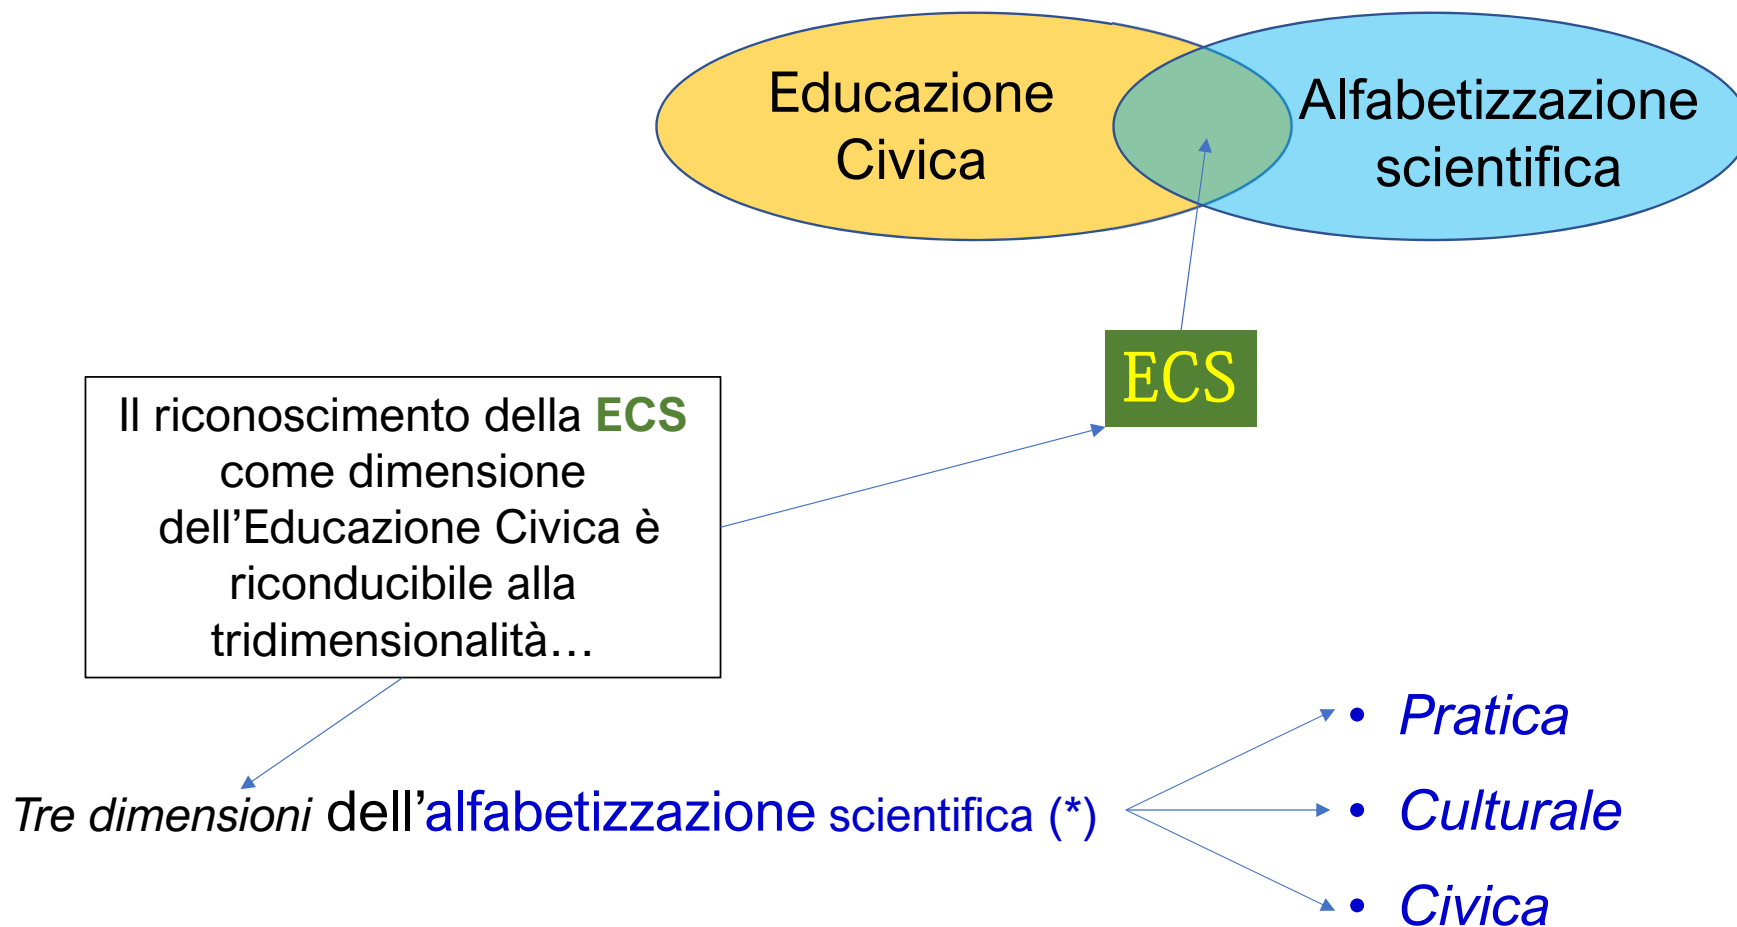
Educazione Civica

Alfabetizzazione scientifica

ECS

Il riconoscimento della ECS come dimensione dell'Educazione Civica è riconducibile alla tridimensionalità…

Tre dimensioni dell'alfabetizzazione scientifica (*)

• Pratica
• Culturale
• Civica